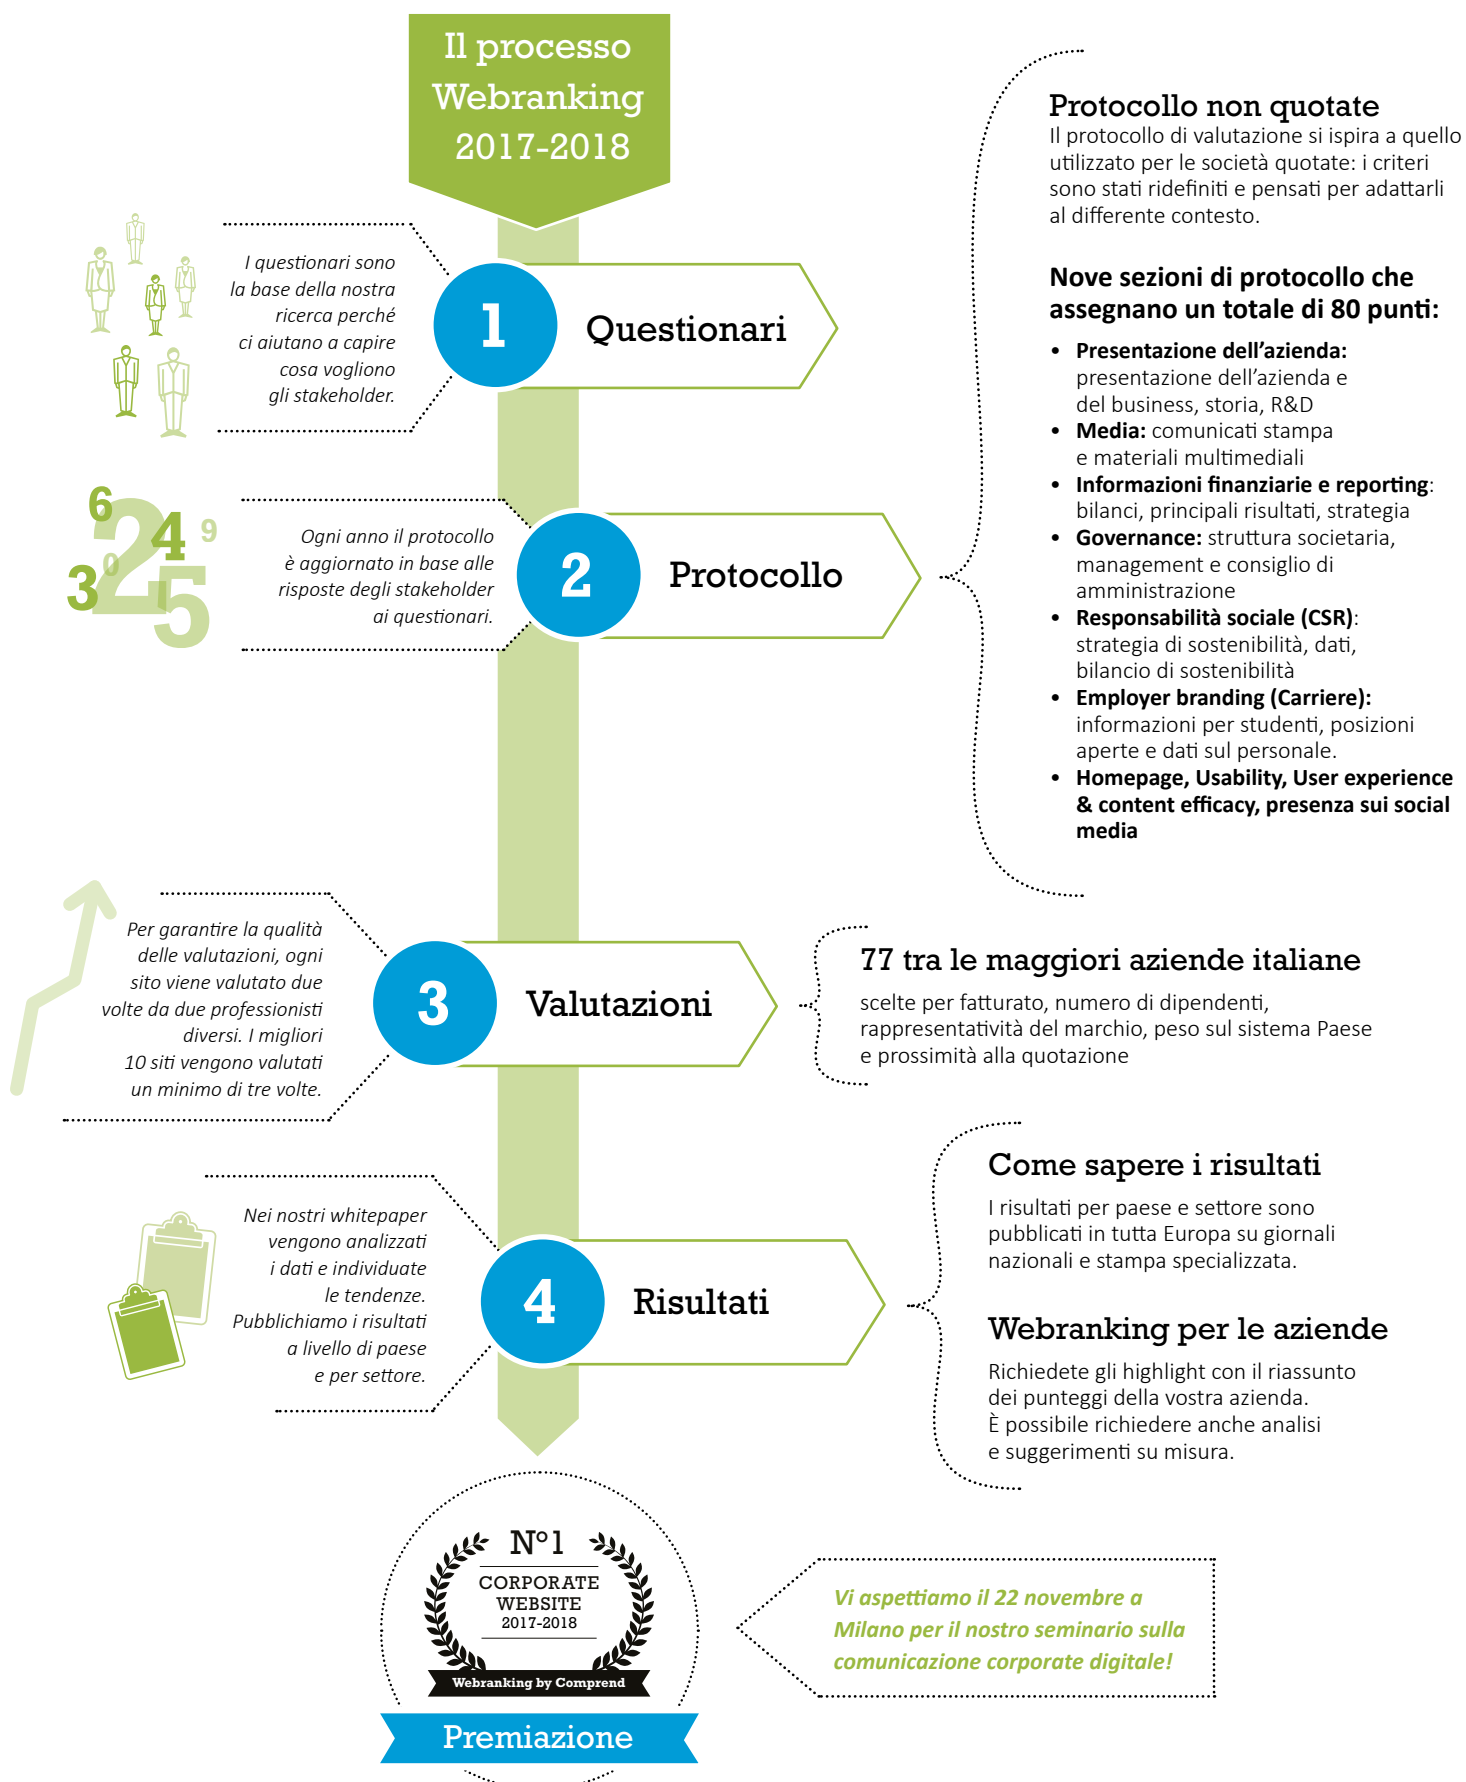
Il processo Webranking 2017-2018

I questionari sono la base della nostra ricerca perché ci aiutano a capire cosa vogliono gli stakeholder.

1 Questionari

Protocollo non quotate
Il protocollo di valutazione si ispira a quello utilizzato per le società quotate: i criteri sono stati ridefiniti e pensati per adattarli al differente contesto.

Nove sezioni di protocollo che assegnano un totale di 80 punti:

- **Presentazione dell'azienda:** presentazione dell'azienda e del business, storia, R&D
- **Media:** comunicati stampa e materiali multimediali
- **Informazioni finanziarie e reporting**: bilanci, principali risultati, strategia
- **Governance:** struttura societaria, management e consiglio di amministrazione
- **Responsabilità sociale (CSR)**: strategia di sostenibilità, dati, bilancio di sostenibilità
- **Employer branding (Carriere):** informazioni per studenti, posizioni aperte e dati sul personale.
- **Homepage, Usability, User experience & content efficacy, presenza sui social media**

6 2 4 9 3 0 5

Ogni anno il protocollo è aggiornato in base alle risposte degli stakeholder ai questionari.

2 Protocollo

Per garantire la qualità delle valutazioni, ogni sito viene valutato due volte da due professionisti diversi. I migliori 10 siti vengono valutati un minimo di tre volte.

3 Valutazioni

77 tra le maggiori aziende italiane
scelte per fatturato, numero di dipendenti, rappresentatività del marchio, peso sul sistema Paese e prossimità alla quotazione

Nei nostri whitepaper vengono analizzati i dati e individuate le tendenze. Pubblichiamo i risultati a livello di paese e per settore.

4 Risultati

Come sapere i risultati
I risultati per paese e settore sono pubblicati in tutta Europa su giornali nazionali e stampa specializzata.

Webranking per le aziende
Richiedete gli highlight con il riassunto dei punteggi della vostra azienda.
È possibile richiedere anche analisi e suggerimenti su misura.

N°1
CORPORATE WEBSITE
2017-2018
Webranking by Comprend

Premiazione

Vi aspettiamo il 22 novembre a Milano per il nostro seminario sulla comunicazione corporate digitale!